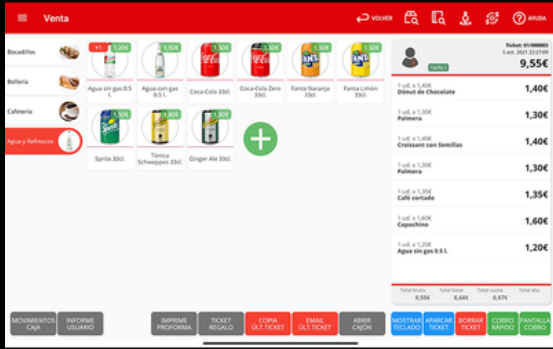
Venta

VOLVER

AYUDA

Bocadillos

Bollería

Cafetería

Agua y Refrescos

+1 1,20€
Agua sin gas 0.5 l.

1,50€
Agua sin gas 0.5 l.

1,50€
Coca-Cola 33cl.

1,50€
Coca-Cola Zero 33cl.

1,50€
Fanta Naranja 33cl.

1,50€
Fanta Limón 33cl.

1,50€
Sprite 33cl.

1,80€
Tónica Schweppes 33cl.

1,50€
Ginger Ale 33cl.

+

Ticket: 01/000003
5 oct. 2021 22:27:09

Tarifa 1

9,55€

1 ud. x 1,40€
Dónut de Chocolate
1,40€

1 ud. x 1,30€
Palmera
1,30€

1 ud. x 1,40€
Croissant con Semillas
1,40€

1 ud. x 1,30€
Palmera
1,30€

1 ud. x 1,35€
Café cortado
1,35€

1 ud. x 1,60€
Capuchino
1,60€

1 ud. x 1,20€
Agua sin gas 0.5 l.
1,20€

| Total bruto | Total base | Total cuota | Total dto |
|---|---|---|---|
| 9,55€ | 8,68€ | 0,87€ | - |

MOVIMIENTOS CAJA

INFORME USUARIO

IMPRIME PROFORMA

TICKET REGALO

COPIA ÚLT.TICKET

EMAIL ÚLT.TICKET

ABRIR CAJÓN

MOSTRAR TECLADO

APARCAR TICKET

BORRAR TICKET

COBRO RÁPIDO

PANTALLA COBRO